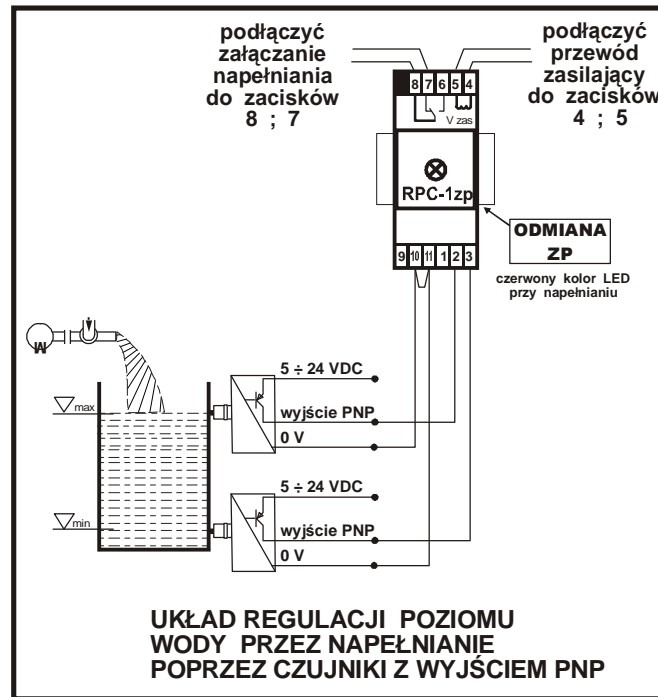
podłączyć załączanie napełniania do zacisków 8 ; 7

podłączyć przewód zasilający do zacisków 4 ; 5

8 7 6 5 4

V zas

RPC-1zp

ODMIANA ZP

czerwony kolor LED przy napełnianiu

9 10 11 1 2 3

max

5 ÷ 24 VDC

wyjście PNP

0 V

min

5 ÷ 24 VDC

wyjście PNP

0 V

UKŁAD REGULACJI POZIOMU WODY PRZEZ NAPEŁNIANIE POPRZEZ CZUJNIKI Z WYJŚCIEM PNP